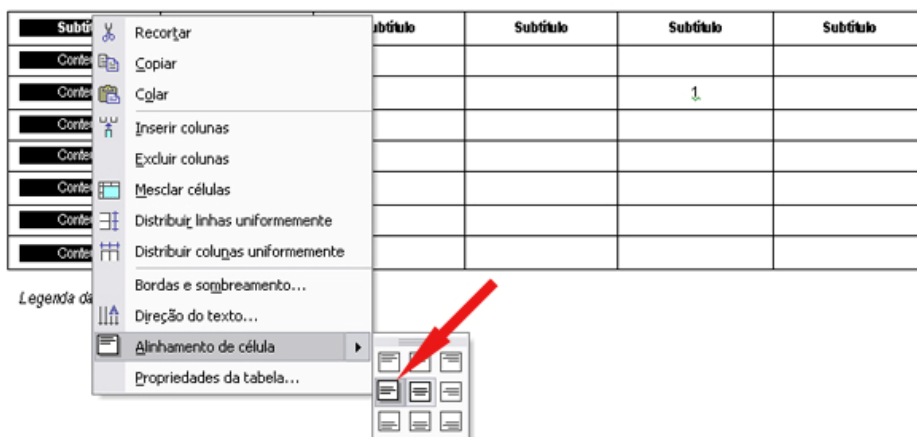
| Subtí | ubtítulo | Subtítulo | Subtítulo | Subtítulo |
|---|---|---|---|---|
| Conte | | | | |
| Conte | | | 1 | |
| Conte | | | | |
| Conte | | | | |
| Conte | | | | |
| Conte | | | | |
| Conte | | | | |

Recortar
Copiar
Colar
Inserir colunas
Excluir colunas
Mesclar células
Distribuir linhas uniformemente
Distribuir colunas uniformemente
Bordas e sombreamento...
Direção do texto...
Alinhamento de célula
Propriedades da tabela...

Legenda da